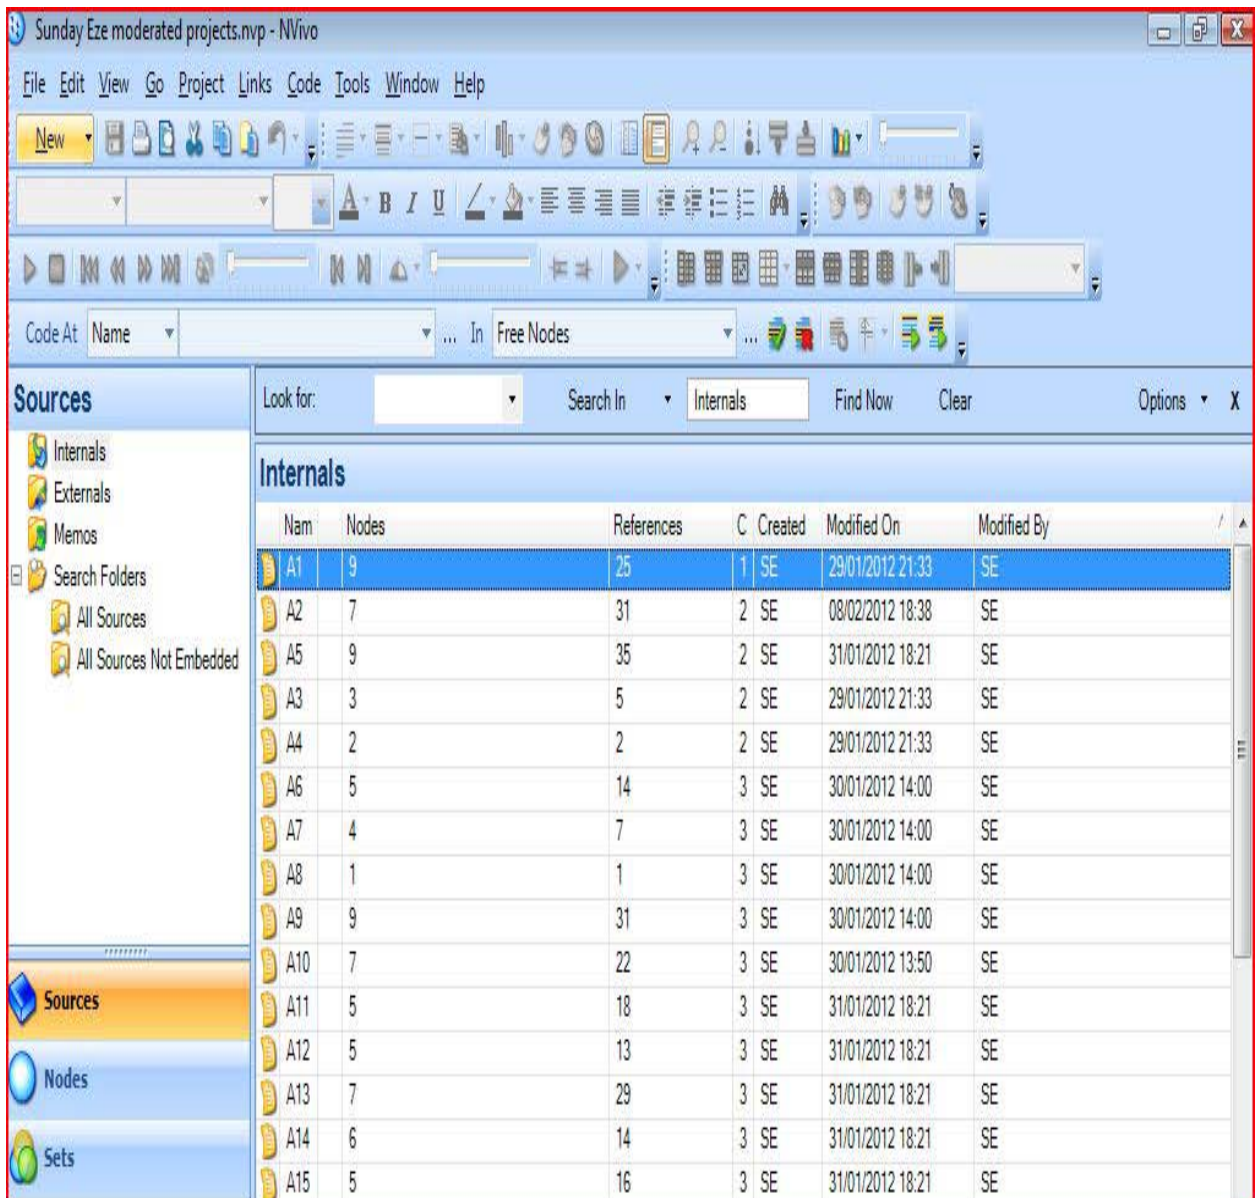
Sunday Eze moderated projects.nvp - NVivo

File Edit View Go Project Links Code Tools Window Help

New

Code At Name ... In Free Nodes ...

Sources

Look for: Search In Internals Find Now Clear Options X

Internals
Externals
Memos
Search Folders
All Sources
All Sources Not Embedded

Internals

| Nam | Nodes | References | C | Created | Modified On | Modified By |
|---|---|---|---|---|---|---|
| A1 | 9 | 25 | 1 | SE | 29/01/2012 21:33 | SE |
| A2 | 7 | 31 | 2 | SE | 08/02/2012 18:38 | SE |
| A5 | 9 | 35 | 2 | SE | 31/01/2012 18:21 | SE |
| A3 | 3 | 5 | 2 | SE | 29/01/2012 21:33 | SE |
| A4 | 2 | 2 | 2 | SE | 29/01/2012 21:33 | SE |
| A6 | 5 | 14 | 3 | SE | 30/01/2012 14:00 | SE |
| A7 | 4 | 7 | 3 | SE | 30/01/2012 14:00 | SE |
| A8 | 1 | 1 | 3 | SE | 30/01/2012 14:00 | SE |
| A9 | 9 | 31 | 3 | SE | 30/01/2012 14:00 | SE |
| A10 | 7 | 22 | 3 | SE | 30/01/2012 13:50 | SE |
| A11 | 5 | 18 | 3 | SE | 31/01/2012 18:21 | SE |
| A12 | 5 | 13 | 3 | SE | 31/01/2012 18:21 | SE |
| A13 | 7 | 29 | 3 | SE | 31/01/2012 18:21 | SE |
| A14 | 6 | 14 | 3 | SE | 31/01/2012 18:21 | SE |
| A15 | 5 | 16 | 3 | SE | 31/01/2012 18:21 | SE |

Sources
Nodes
Sets